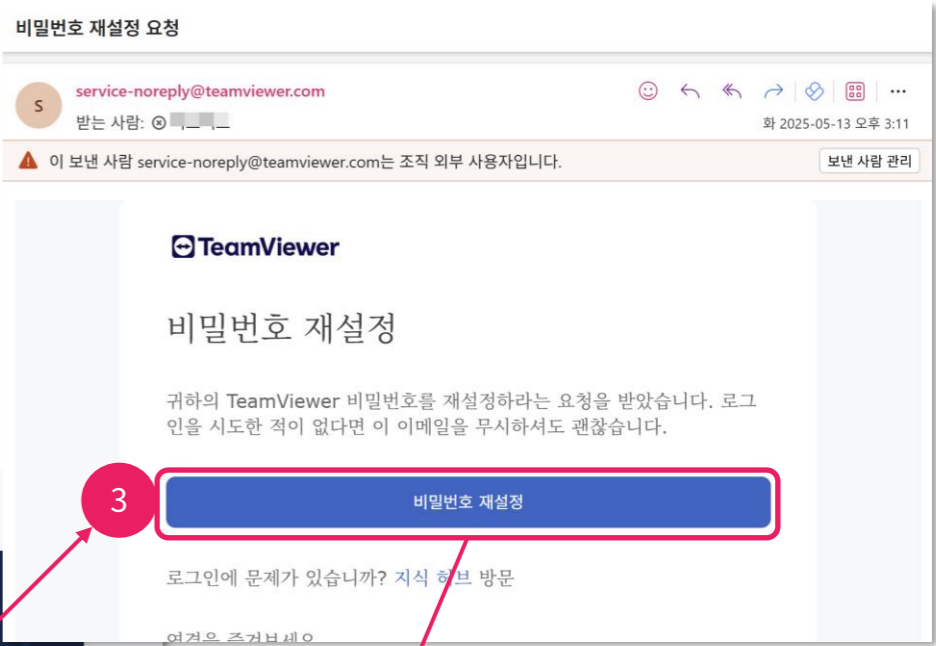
비밀번호 재설정 요청

S

service-noreply@teamviewer.com
받는 사람: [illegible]

화 2025-05-13 오후 3:11

이 보낸 사람 service-noreply@teamviewer.com는 조직 외부 사용자입니다.

보낸 사람 관리

TeamViewer

비밀번호 재설정

귀하의 TeamViewer 비밀번호를 재설정하라는 요청을 받았습니다. 로그인을 시도한 적이 없다면 이 이메일을 무시하셔도 괜찮습니다.

3

비밀번호 재설정

로그인에 문제가 있습니까? 지식 허브 방문

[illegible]